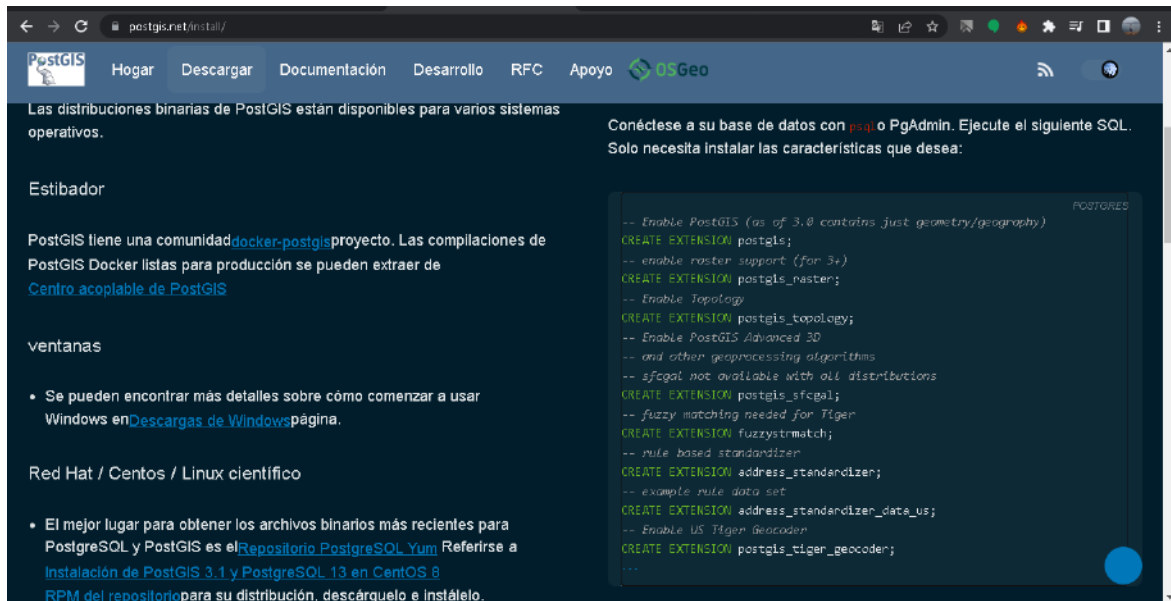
postgis.net/install/

PostGIS Hogar Descargar Documentación Desarrollo RFC Apoyo OSGeo

Las distribuciones binarias de PostGIS están disponibles para varios sistemas operativos.

Estibador

PostGIS tiene una comunidaddocker-postgisproyecto. Las compilaciones de PostGIS Docker listas para producción se pueden extraer de Centro acoplable de PostGIS

ventanas

- Se pueden encontrar más detalles sobre cómo comenzar a usar Windows enDescargas de Windowspágina.

Red Hat / Centos / Linux científico

- El mejor lugar para obtener los archivos binarios más recientes para PostgreSQL y PostGIS es elRepositorio PostgreSQL Yum Referirse a Instalación de PostGIS 3.1 y PostgreSQL 13 en CentOS 8 RPM del repositoriopara su distribución, descárguelo e instálelo.

Conéctese a su base de datos con psql o PgAdmin. Ejecute el siguiente SQL. Solo necesita instalar las características que desea:

POSTGRES
-- Enable PostGIS (as of 3.0 contains just geometry/geography)
CREATE EXTENSION postgis;
-- enable raster support (for 3+)
CREATE EXTENSION postgis_raster;
-- Enable Topology
CREATE EXTENSION postgis_topology;
-- Enable PostGIS Advanced 3D
-- and other geoprocessing algorithms
-- sfcgal not available with all distributions
CREATE EXTENSION postgis_sfcgal;
-- fuzzy matching needed for Tiger
CREATE EXTENSION fuzzystrmatch;
-- rule based standardizer
CREATE EXTENSION address_standardizer;
-- example rule data set
CREATE EXTENSION address_standardizer_data_us;
-- Enable US Tiger Geocoder
CREATE EXTENSION postgis_tiger_geocoder;
...